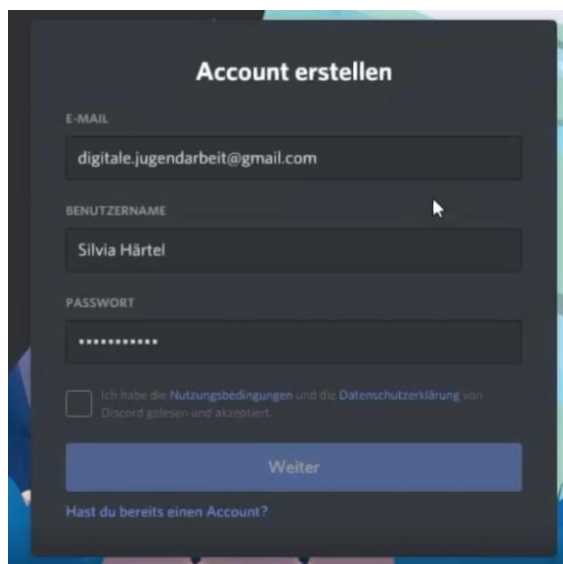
Account erstellen

E-MAIL

digitale.jugendarbeit@gmail.com

BENUTZERNAME

Silvia Härtel

PASSWORT

•••••••••••

Ich habe die Nutzungsbedingungen und die Datenschutzerklärung von Discord gelesen und akzeptiert.

Weiter

Hast du bereits einen Account?